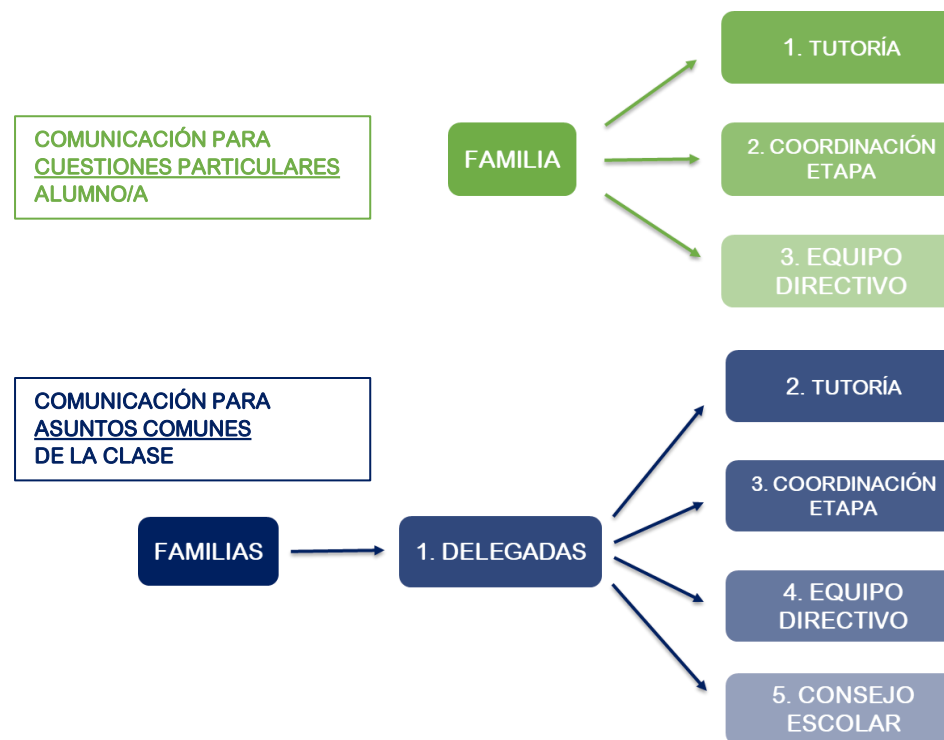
COMUNICACIÓN PARA CUESTIONES PARTICULARES ALUMNO/A

FAMILIA

1. TUTORÍA

2. COORDINACIÓN ETAPA

3. EQUIPO DIRECTIVO

COMUNICACIÓN PARA ASUNTOS COMUNES DE LA CLASE

FAMILIAS

1. DELEGADAS

2. TUTORÍA

3. COORDINACIÓN ETAPA

4. EQUIPO DIRECTIVO

5. CONSEJO ESCOLAR